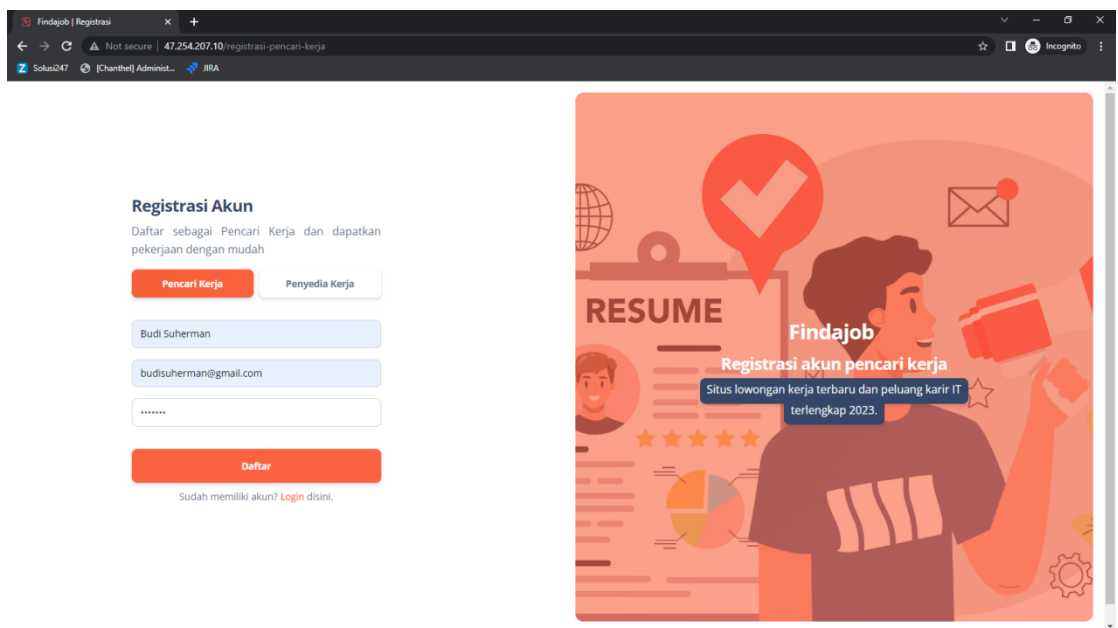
Findajob | Registrasi

Not secure | 47.254.207.10/registrasi-pencari-kerja

Incognito

Solusi247 [Chanthel] Administ... JIRA

Registrasi Akun

Daftar sebagai Pencari Kerja dan dapatkan pekerjaan dengan mudah

Pencari Kerja

Penyedia Kerja

Budi Suherman

budisuherman@gmail.com

•••••••

Daftar

Sudah memiliki akun? Login disini.

RESUME

Findajob

Registrasi akun pencari kerja

Situs lowongan kerja terbaru dan peluang karir IT terlengkap 2023.